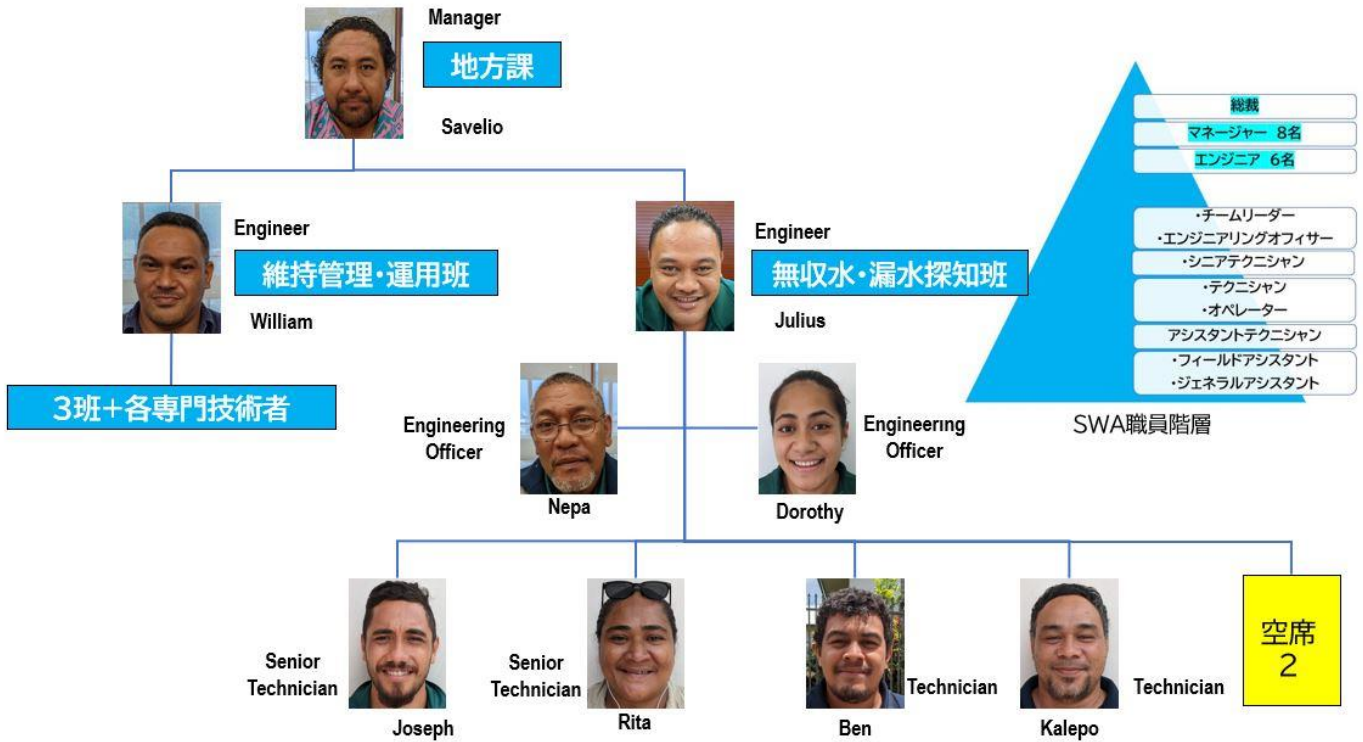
Manager

地方課

Savelio

Engineer

維持管理・運用班

William

3班+各専門技術者

Engineer

無収水・漏水探知班

Julius

Engineering Officer

Nepa

Engineering Officer

Dorothy

Senior Technician

Joseph

Senior Technician

Rita

Ben

Technician

Kalepo

Technician

空席
2

総裁
マネージャー 8名
エンジニア 6名
・チームリーダー
・エンジニアリングオフィサー
・シニアテクニシャン
・テクニシャン
・オペレーター
アシスタントテクニシャン
・フィールドアシスタント
・ジェネラルアシスタント

SWA職員階層